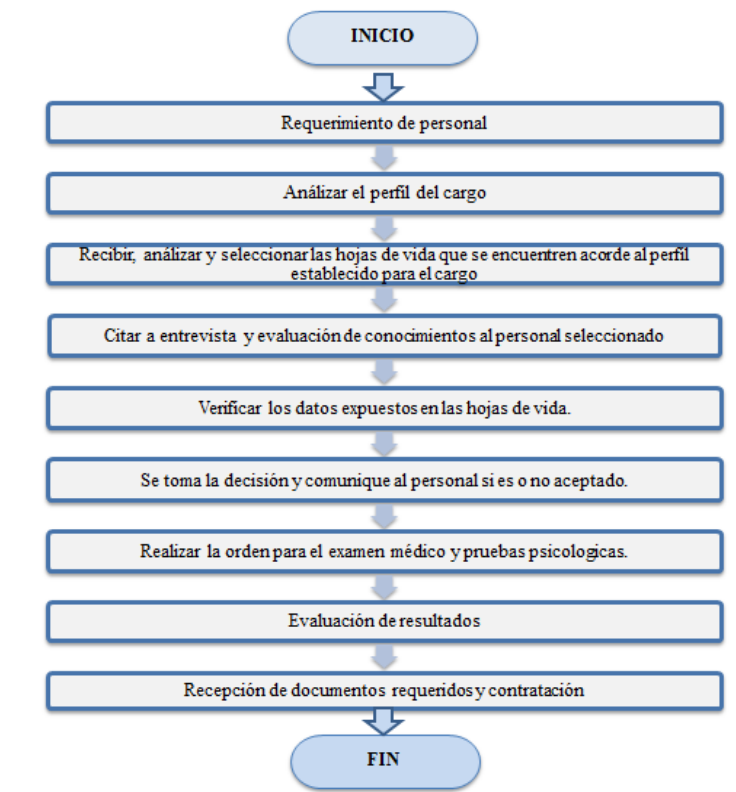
INICIO

Requerimiento de personal

Análizar el perfil del cargo

Recibir, análizar y seleccionar las hojas de vida que se encuentren acorde al perfil establecido para el cargo

Citar a entrevista y evaluación de conocimientos al personal seleccionado

Verificar los datos expuestos en las hojas de vida.

Se toma la decisión y comunique al personal si es o no aceptado.

Realizar la orden para el examen médico y pruebas psicologicas.

Evaluación de resultados

Recepción de documentos requeridos y contratación

FIN